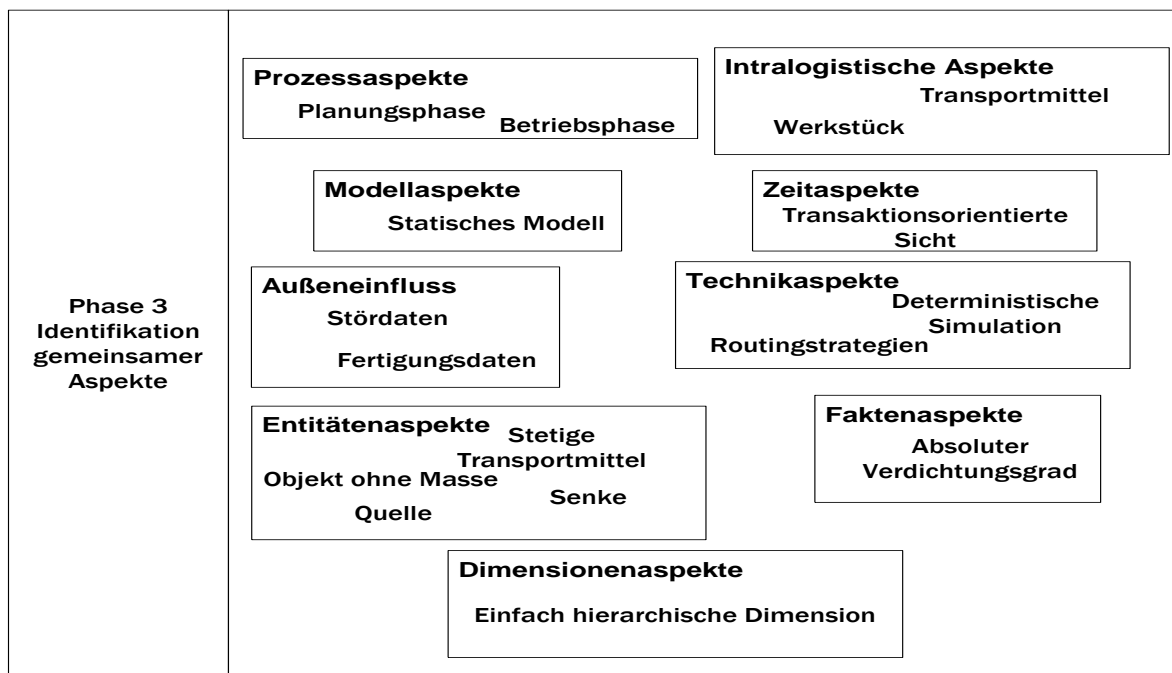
Phase 3 Identifikation gemeinsamer Aspekte

Prozessaspekte
Planungsphase
Betriebsphase

Intralogistische Aspekte
Transportmittel
Werkstück

Modellaspekte
Statisches Modell

Zeitaspekte
Transaktionsorientierte Sicht

Außeneinfluss
Stördaten
Fertigungsdaten

Technikaspekte
Deterministische Simulation
Routingstrategien

Entitätenaspekte
Stetige Transportmittel
Objekt ohne Masse
Senke
Quelle

Faktenaspekte
Absoluter Verdichtungsgrad

Dimensionenaspekte
Einfach hierarchische Dimension